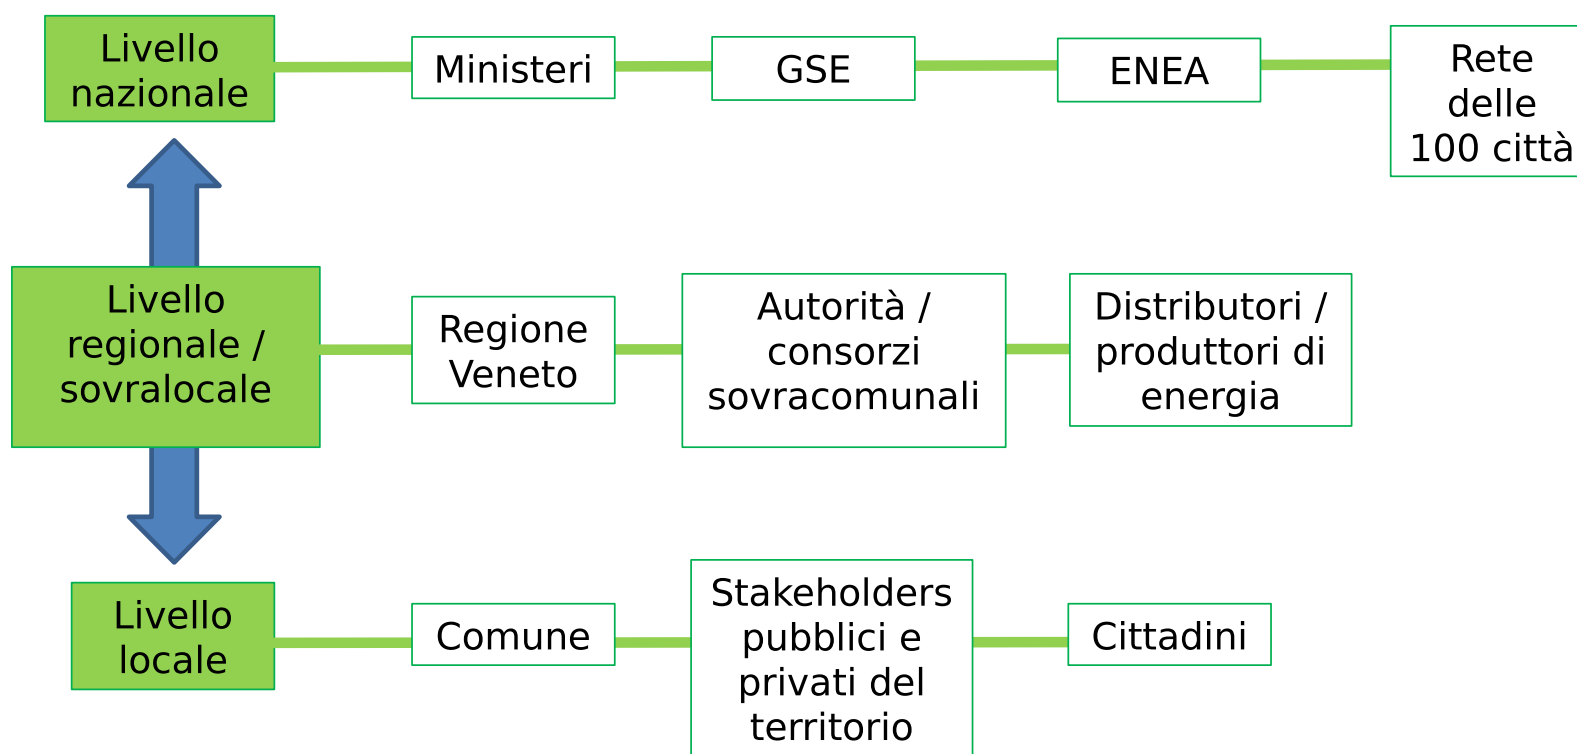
Livello nazionale

Ministeri

GSE

ENEA

Rete delle 100 città

Livello regionale / sovralocale

Regione Veneto

Autorità / consorzi sovracomunali

Distributori / produttori di energia

Livello locale

Comune

Stakeholders pubblici e privati del territorio

Cittadini